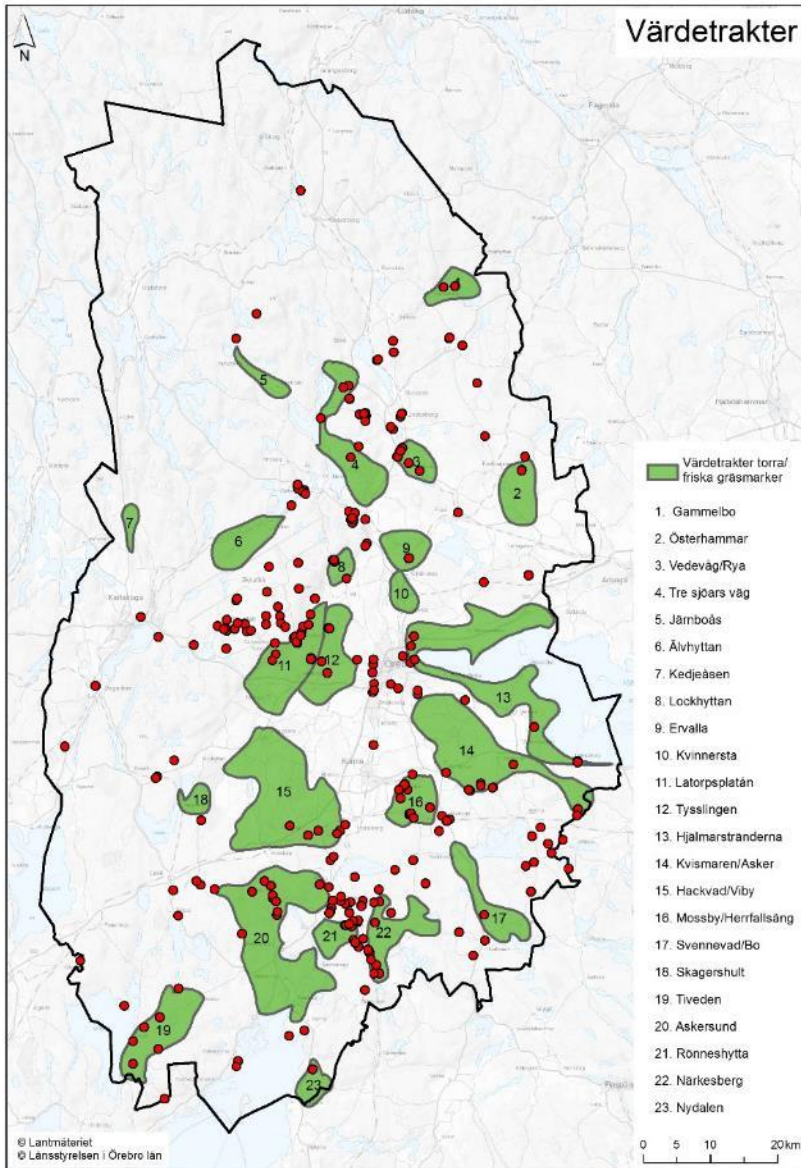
Värdetrakter

N

1
2
3
4
5
6
7
8
9
10
11
12
13
14
15
16
17
18
19
20
21
22
23

Värdetrakter torra/ friska gräsmarker

1. Gammelbo
2. Österhammar
3. Vedevåg/Rya
4. Tre sjöars väg
5. Järnboås
6. Älvhyttan
7. Kedjeåsen
8. Lockhyttan
9. Ervalla
10. Kvinnersta
11. Latorpsplatån
12. Tysslingen
13. Hjalmarstranderna
14. Kvismaren/Asker
15. Hackvad/Viby
16. Mossby/Herrfallsäng
17. Svennevad/Bo
18. Skagershult
19. Tiveden
20. Askersund
21. Rönneshytta
22. Närkesberg
23. Nydalen

0 5 10 20km

© Lantmäteriet
© Länsstyrelsen i Örebro län